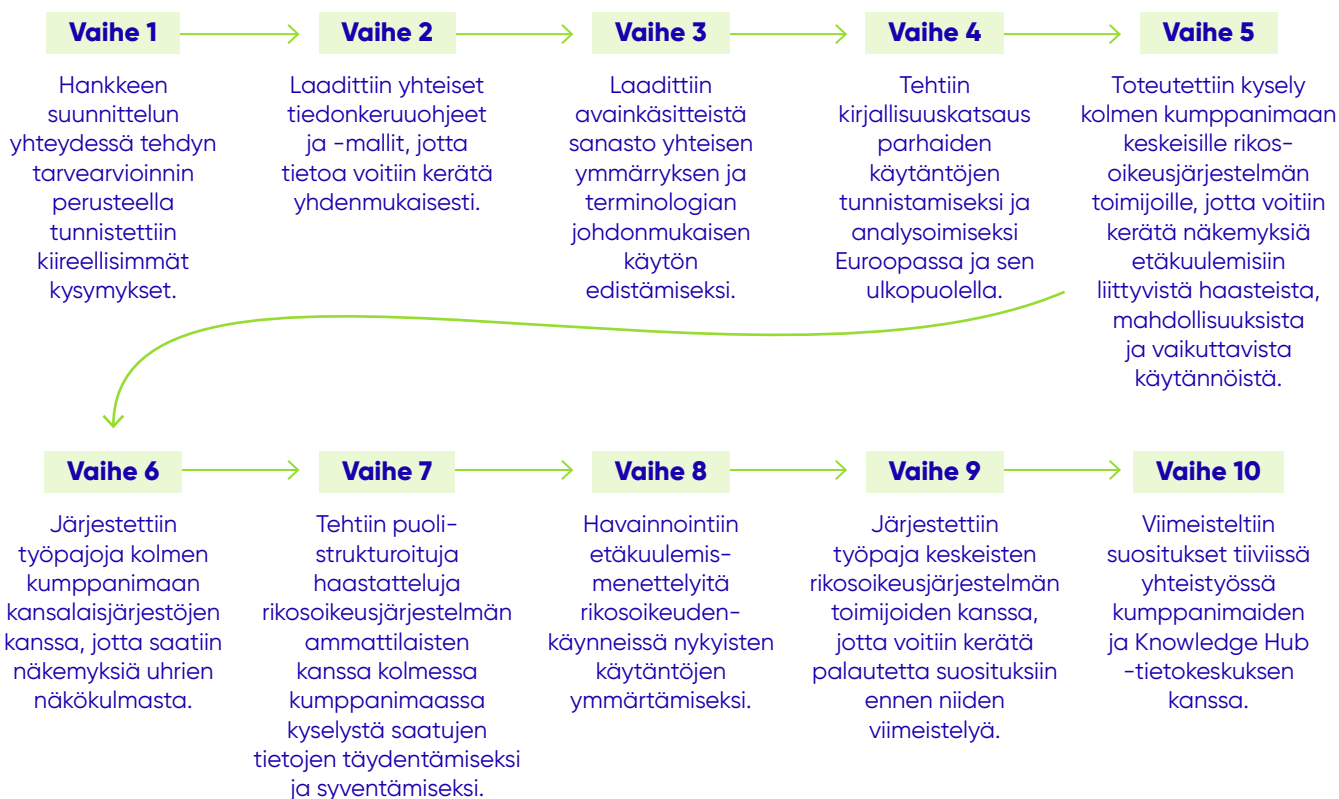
Vaihe 1

Hankkeen suunnittelun yhteydessä tehdyn tarvearvioinnin perusteella tunnistettiin kiireellisimmät kysymykset.

Vaihe 2

Laadittiin yhteiset tiedonkeruuohjeet ja -mallit, jotta tietoa voitiin kerätä yhdenmukaisesti.

Vaihe 3

Laadittiin avainkäsitteistä sanasto yhteisen ymmärryksen ja terminologian johdonmukaisen käytön edistämiseksi.

Vaihe 4

Tehtiin kirjallisuuskatsaus parhaiden käytäntöjen tunnistamiseksi ja analysoimiseksi Euroopassa ja sen ulkopuolella.

Vaihe 5

Toteutettiin kysely kolmen kumppanimaan keskeisille rikosoikeusjärjestelmän toimijoille, jotta voitiin kerätä näkemyksiä etäkuulemisiin liittyvistä haasteista, mahdollisuuksista ja vaikuttavista käytännöistä.

Vaihe 6

Järjestettiin työpajoja kolmen kumppanimaan kansalaisjärjestöjen kanssa, jotta saatiin näkemyksiä uhrien näkökulmasta.

Vaihe 7

Tehtiin puolistrukturoituja haastatteluja rikosoikeusjärjestelmän ammattilaisten kanssa kolmessa kumppanimaassa kyselystä saatujen tietojen täydentämiseksi ja syventämiseksi.

Vaihe 8

Havainnointiin etäkuulemismenettelyitä rikosoikeudenkäynneissä nykyisten käytäntöjen ymmärtämiseksi.

Vaihe 9

Järjestettiin työpaja keskeisten rikosoikeusjärjestelmän toimijoiden kanssa, jotta voitiin kerätä palautetta suosituksiin ennen niiden viimeistelyä.

Vaihe 10

Viimeisteltiin suositukset tiiviissä yhteistyössä kumppanimaiden ja Knowledge Hub -tietokeskuksen kanssa.